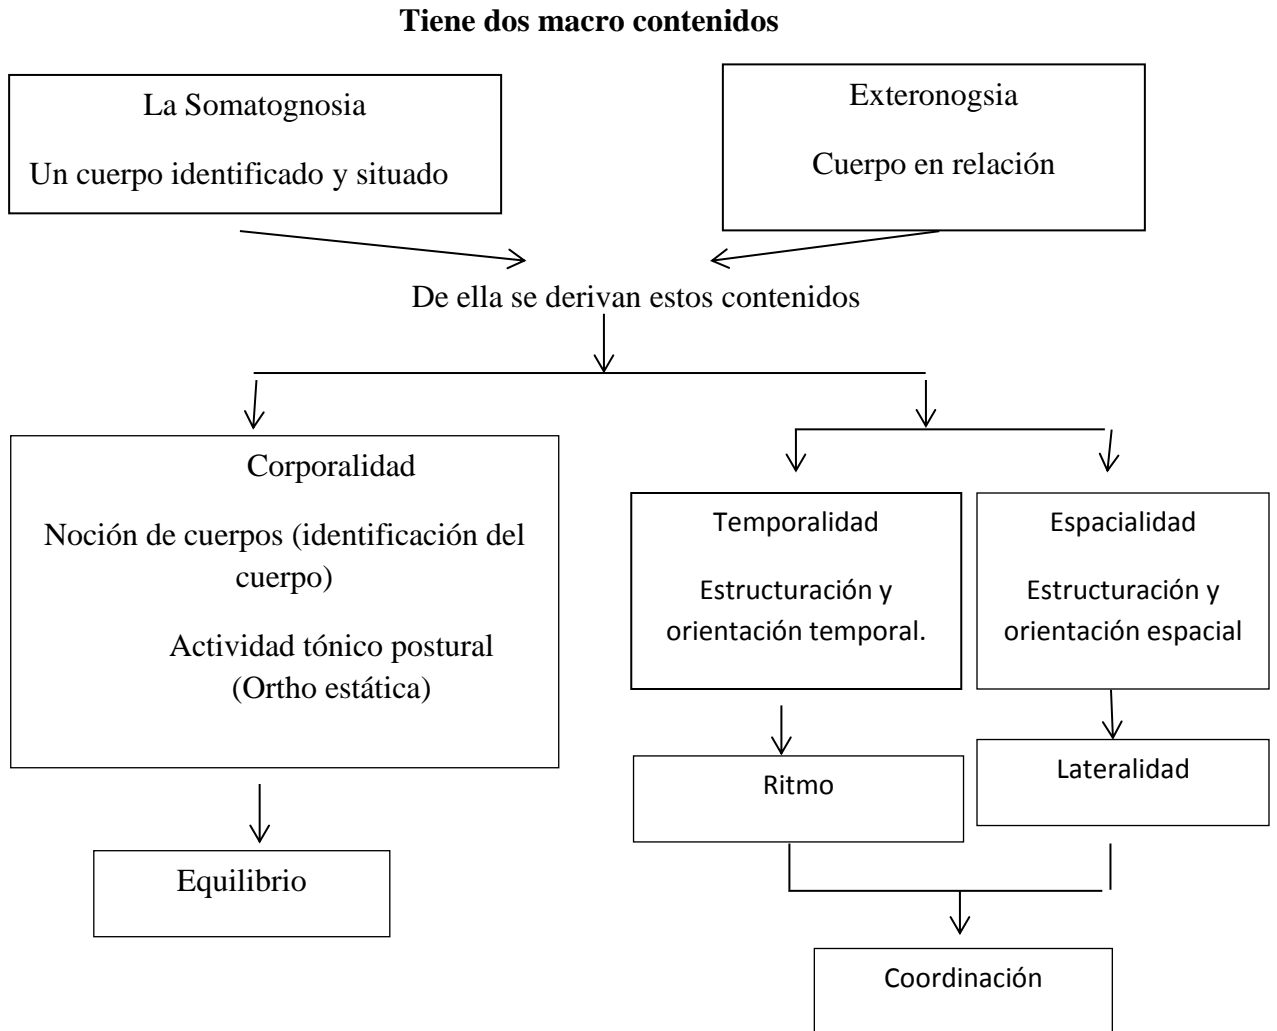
Tiene dos macro contenidos

La Somatognosia

Un cuerpo identificado y situado

Exteronogsia

Cuerpo en relación

De ella se derivan estos contenidos

Corporalidad

Noción de cuerpos (identificación del cuerpo)

Actividad tónico postural (Ortho estática)

Temporalidad

Estructuración y orientación temporal.

Espacialidad

Estructuración y orientación espacial

Ritmo

Lateralidad

Equilibrio

Coordinación